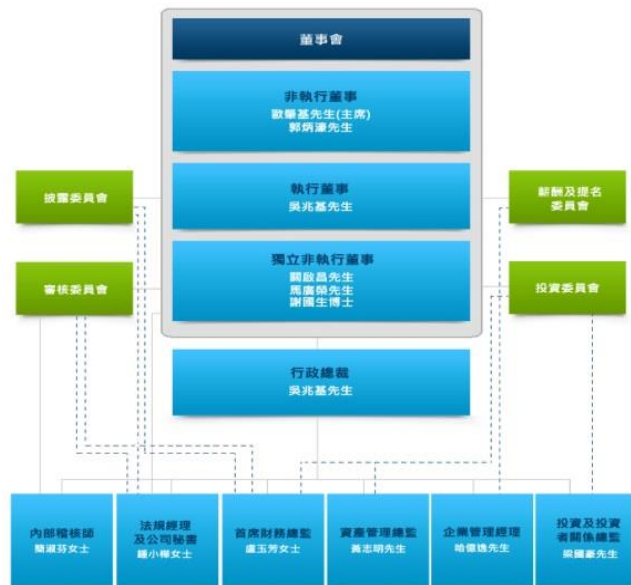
董事會

非執行董事
歐肇基先生(主席)
郭炳濠先生

執行董事
吳兆基先生

獨立非執行董事
關啟昌先生
馬廣榮先生
謝國生博士

披露委員會

審核委員會

薪酬及提名委員會

投資委員會

行政總裁
吳兆基先生

內部稽核師
簡淑芬女士

法規經理及公司秘書
鍾小樺女士

首席財務總監
盧玉芳女士

資產管理總監
黃志明先生

企業管理經理
哈德逸先生

投資及投資者關係總監
吳國豪先生